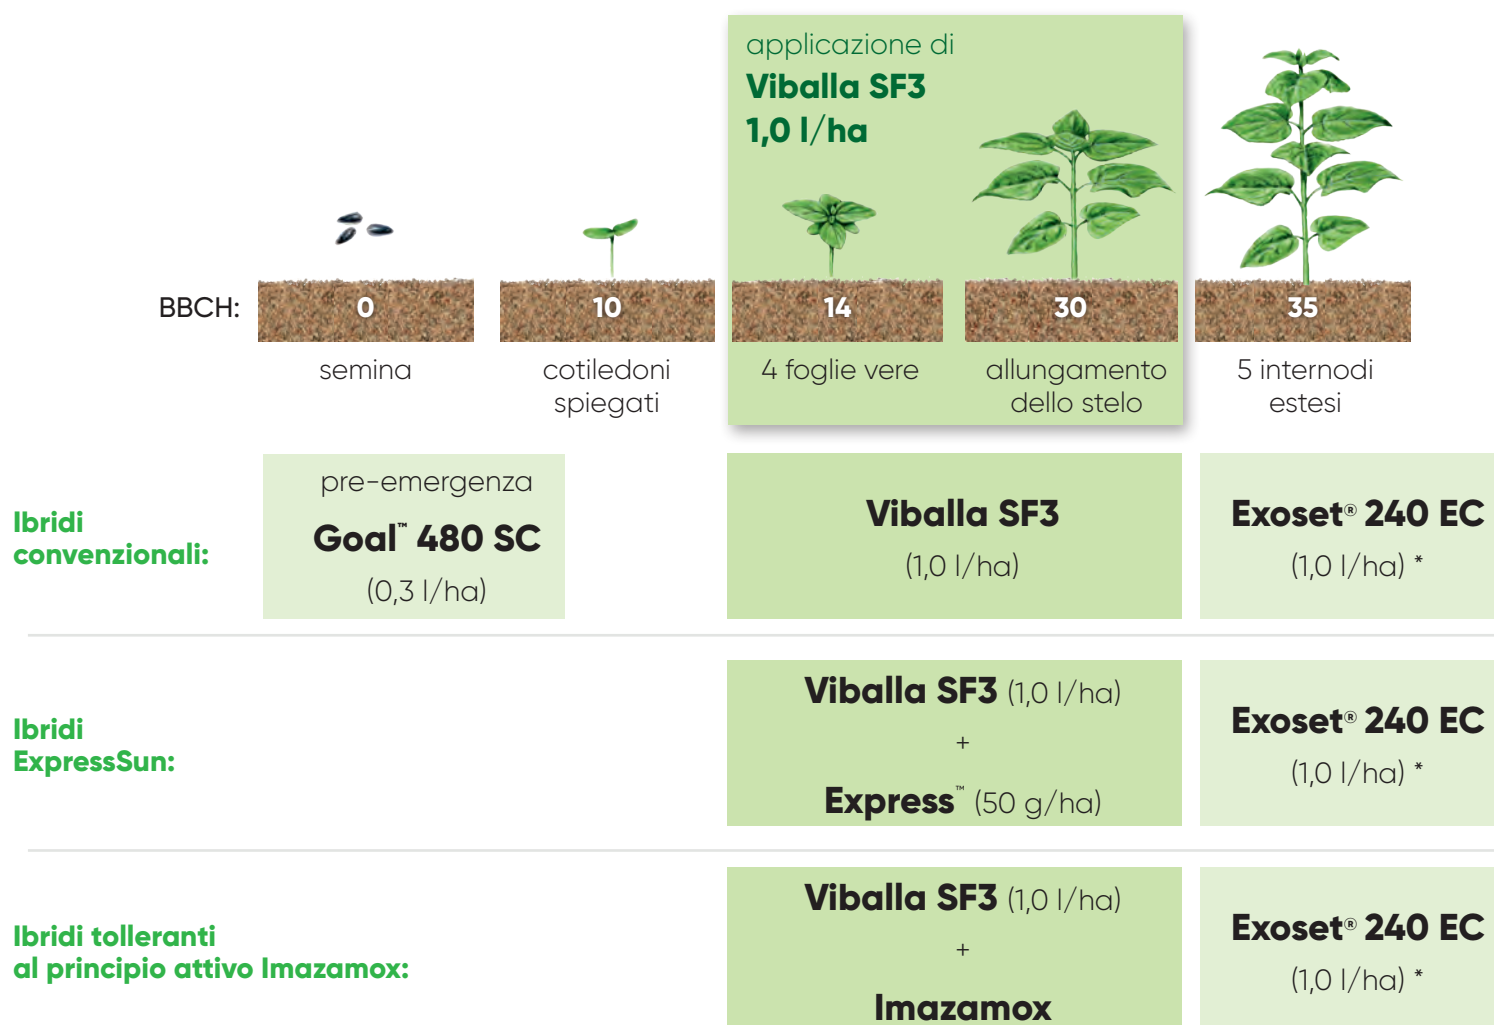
applicazione di
Viballa SF3
1,0 l/ha

BBCH: 0 10 14 30 35

semina

cotiledoni spiegati

4 foglie vere

allungamento dello stelo

5 internodi estesi

Ibridi convenzionali:

pre-emergenza
Goal™ 480 SC
(0,3 l/ha)

Viballa SF3
(1,0 l/ha)

Exoset® 240 EC
(1,0 l/ha) *

Ibridi ExpressSun:

Viballa SF3 (1,0 l/ha)
+
Express™ (50 g/ha)

Exoset® 240 EC
(1,0 l/ha) *

Ibridi tolleranti al principio attivo Imazamox:

Viballa SF3 (1,0 l/ha)
+
Imazamox

Exoset® 240 EC
(1,0 l/ha) *